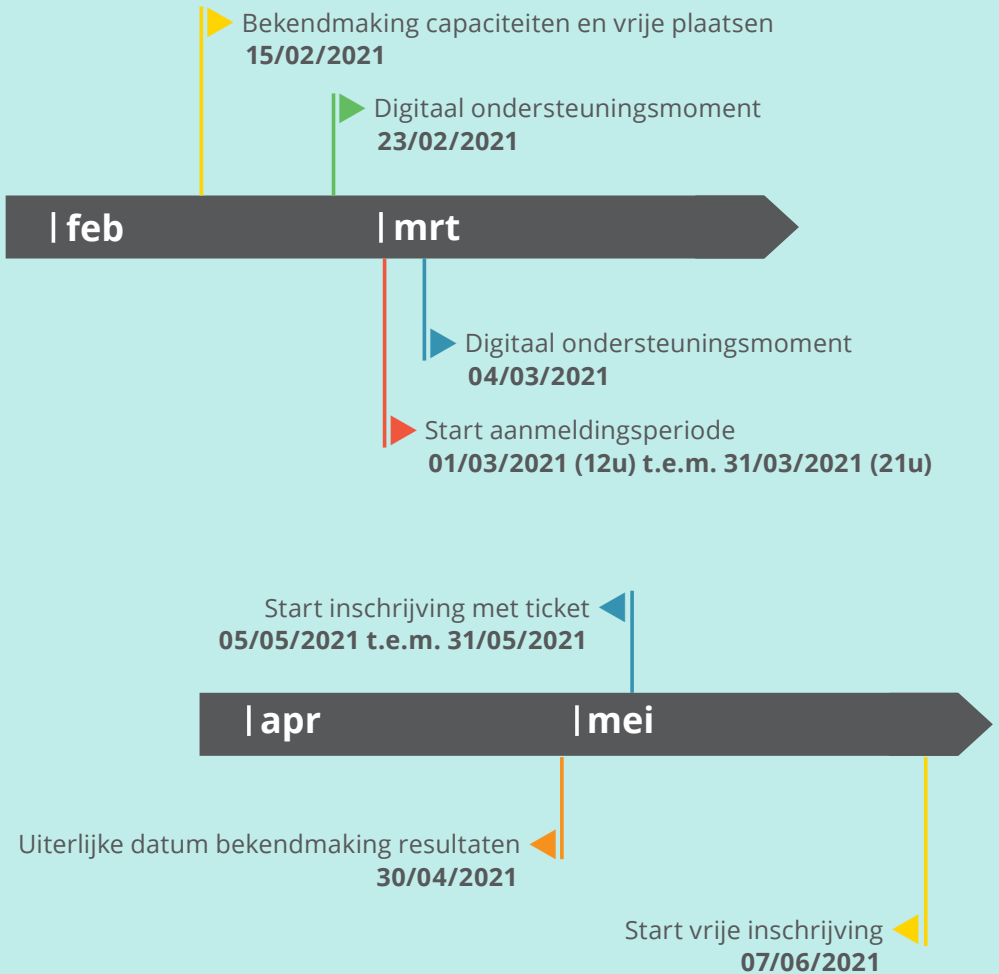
Bekendmaking capaciteiten en vrije plaatsen
15/02/2021

Digitaal ondersteuningsmoment
23/02/2021

| feb

| mrt

Digitaal ondersteuningsmoment
04/03/2021

Start aanmeldingsperiode
01/03/2021 (12u) t.e.m. 31/03/2021 (21u)

Start inschrijving met ticket
05/05/2021 t.e.m. 31/05/2021

| apr

| mei

Uiterlijke datum bekendmaking resultaten
30/04/2021

Start vrije inschrijving
07/06/2021